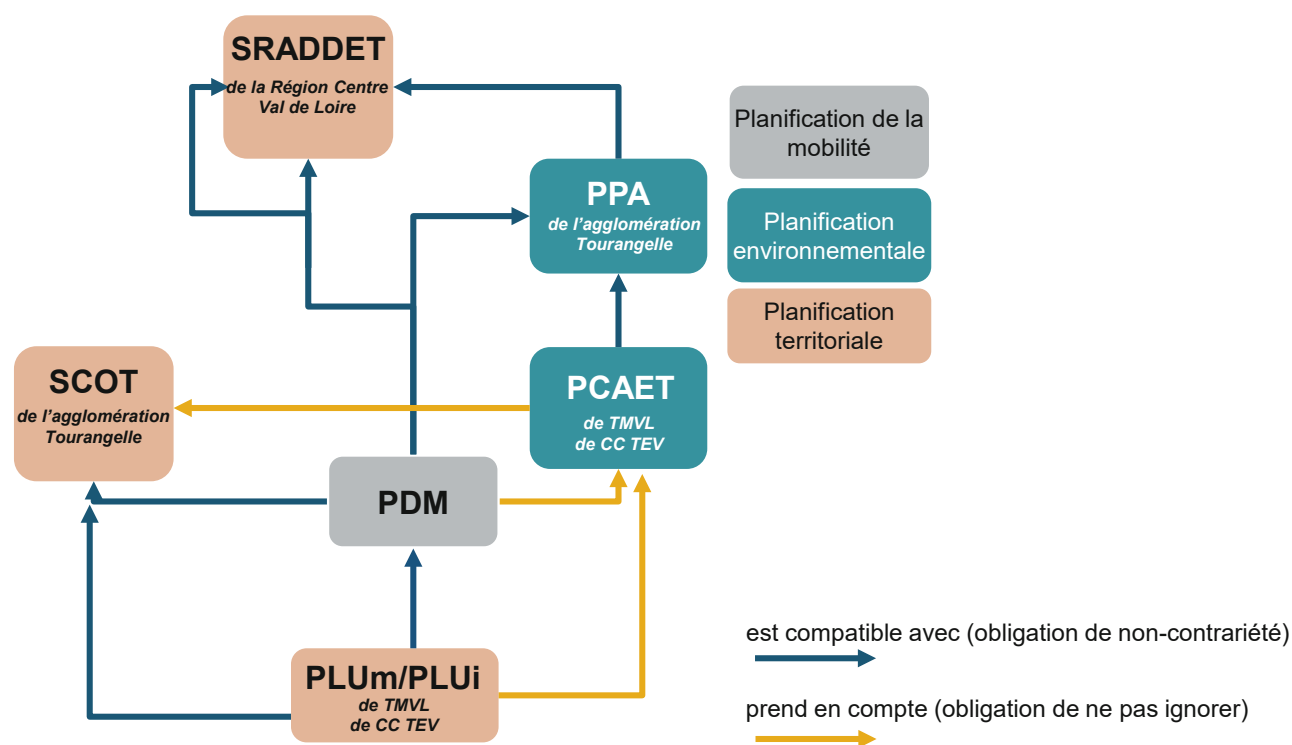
SRADDET
de la Région Centre Val de Loire

PPA
de l'agglomération Tourangelle

Planification de la mobilité

Planification environnementale

Planification territoriale

SCOT
de l'agglomération Tourangelle

PCAET
de TMVL
de CC TEV

PDM

PLUm/PLUi
de TMVL
de CC TEV

est compatible avec (obligation de non-contrariété)

prend en compte (obligation de ne pas ignorer)